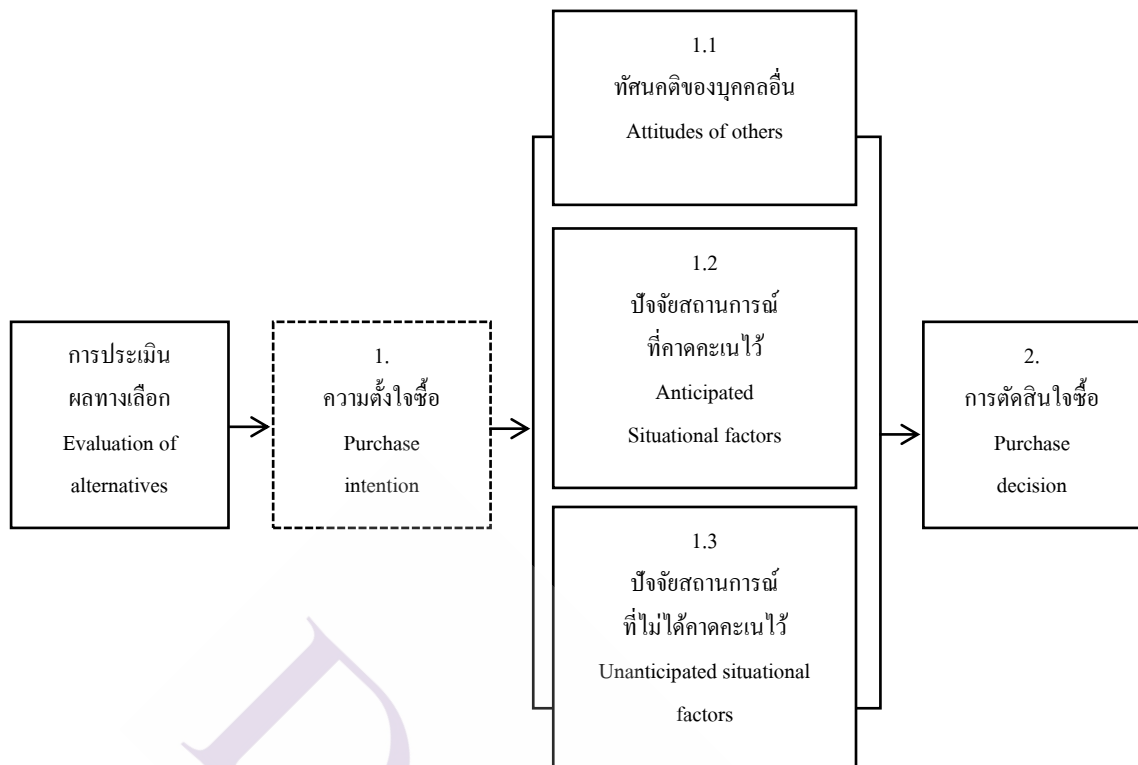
การประเมินผลทางเลือก
Evaluation of alternatives

1.
ความตั้งใจซื้อ
Purchase intention

1.1
ทัศนคติของบุคคลอื่น
Attitudes of others

1.2
ปัจจัยสถานการณ์ที่คาดคะเนไว้
Anticipated Situational factors

1.3
ปัจจัยสถานการณ์ที่ไม่ได้คาดคะเนไว้
Unanticipated situational factors

2.
การตัดสินใจซื้อ
Purchase decision